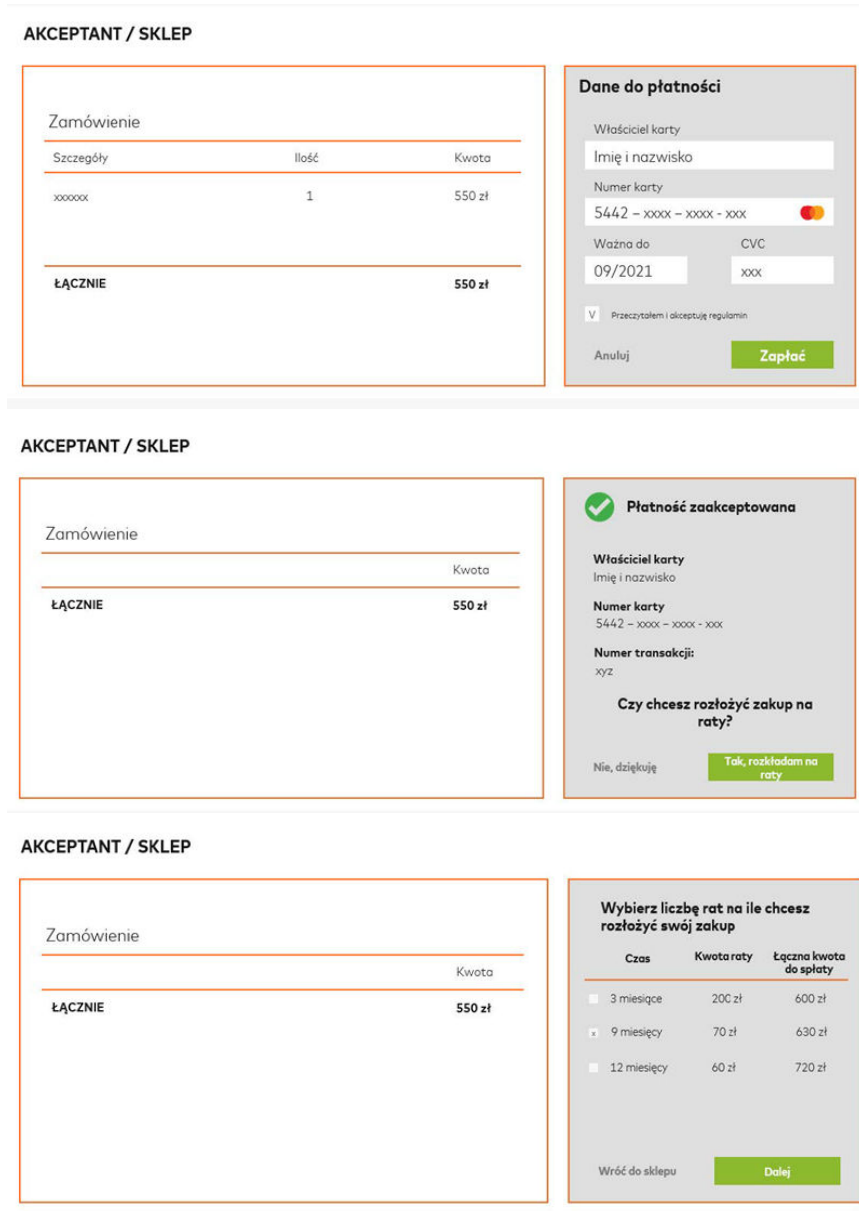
AKCEPTANT / SKLEP

Zamówienie

| Szczegóły | Ilość | Kwota |
|---|---|---|
| xxxxxx | 1 | 550 zł |
| ŁĄCZNIE | | 550 zł |

Dane do płatności

Właściciel karty

Imię i nazwisko

Numer karty

5442 – xxxx – xxxx - xxx

Ważna do

09/2021

CVC

xxx

V Przeczytałem i akceptuję regulamin

Anuluj

Zapłać

AKCEPTANT / SKLEP

Zamówienie

Kwota

ŁĄCZNIE 550 zł

Płatność zaakceptowana

Właściciel karty
Imię i nazwisko

Numer karty
5442 – xxxx – xxxx - xxx

Numer transakcji:
xyz

Czy chcesz rozłożyć zakup na raty?

Nie, dziękuję

Tak, rozkładam na raty

AKCEPTANT / SKLEP

Zamówienie

Kwota

ŁĄCZNIE 550 zł

Wybierz liczbę rat na ile chcesz rozłożyć swój zakup

| Czas | Kwota raty | Łączna kwota do spłaty |
|---|---|---|
| 3 miesiące | 200 zł | 600 zł |
| x 9 miesięcy | 70 zł | 630 zł |
| 12 miesięcy | 60 zł | 720 zł |

Wróć do sklepu

Dalej